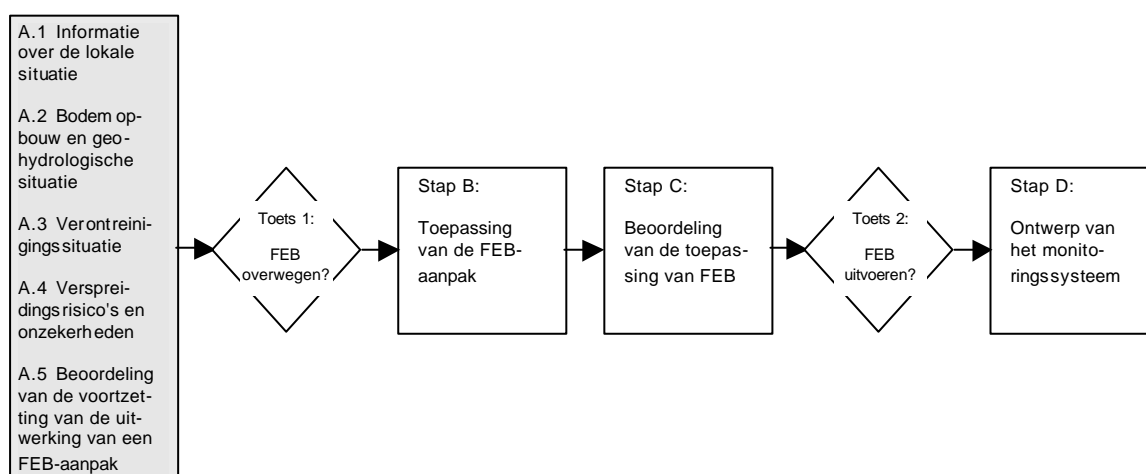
A.1 Informatie over de lokale situatie

A.2 Bodemopbouw en geohydrologische situatie

A.3 Verontreinigingssituatie

A.4 Verspreidingsrisico's en onzekerheden

A.5 Beoordeling van de voortzetting van de uitwerking van een FEB-aanpak

Toets 1:

FEB overwegen?

Stap B:

Toepassing van de FEB-aanpak

Stap C:

Beoordeling van de toepassing van FEB

Toets 2:

FEB uitvoeren?

Stap D:

Ontwerp van het monitoringssysteem